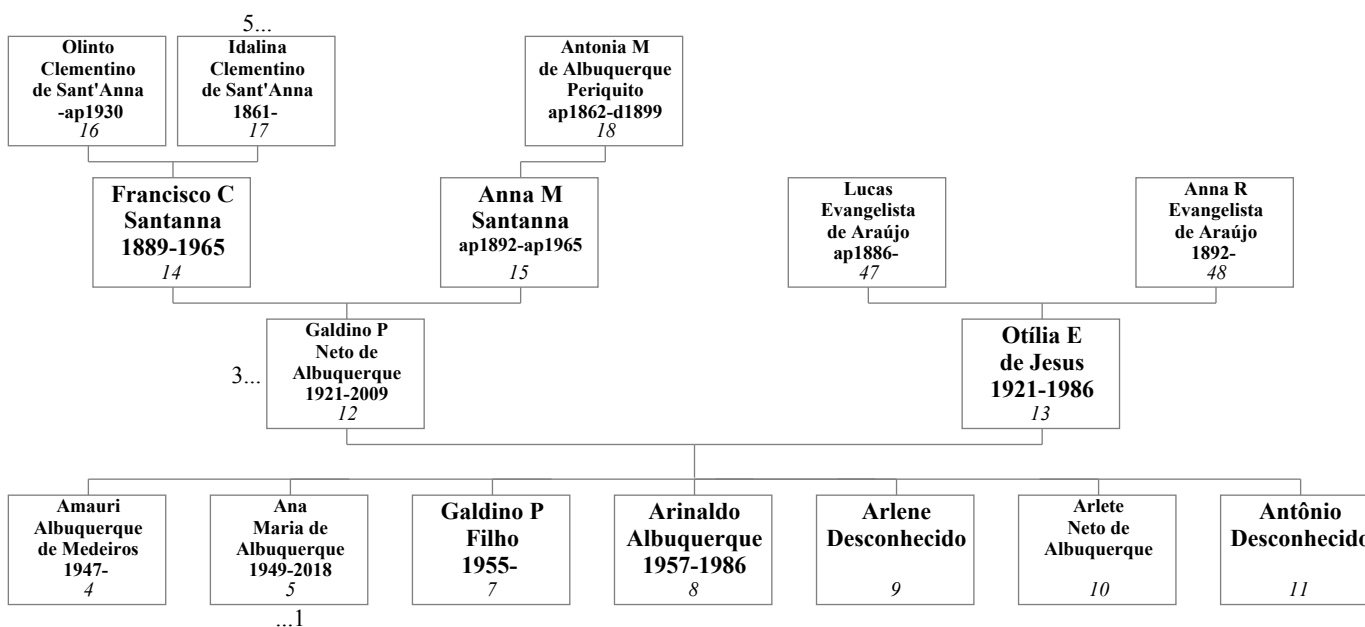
5...

Olinto Clementino de Sant'Anna -ap1930
16

Idalina Clementino de Sant'Anna 1861-
17

Antonia M de Albuquerque Periquito ap1862-d1899
18

Francisco C Santanna 1889-1965
14

Anna M Santanna ap1892-ap1965
15

Lucas Evangelista de Araújo ap1886-
47

Anna R Evangelista de Araújo 1892-
48

3...

Galdino P Neto de Albuquerque 1921-2009
12

Otília E de Jesus 1921-1986
13

Amauri Albuquerque de Medeiros 1947-
4

Ana Maria de Albuquerque 1949-2018
5

...1

Galdino P Filho 1955-
7

Arinaldo Albuquerque 1957-1986
8

Arlene Desconhecido
9

Arlete Neto de Albuquerque
10

Antônio Desconhecido
11